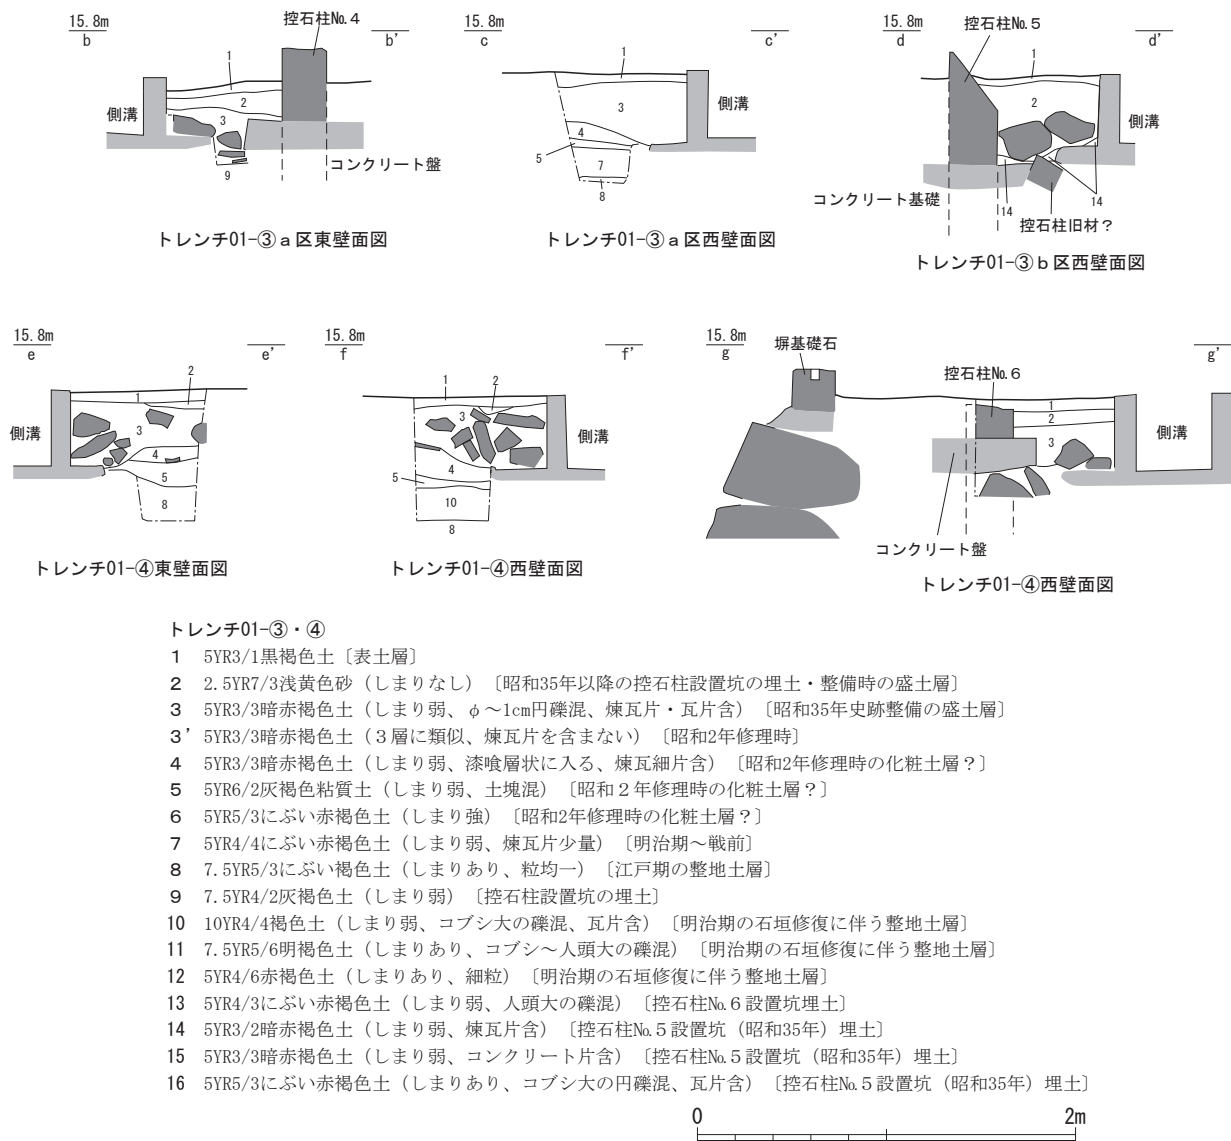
15.8m
b
控石柱No.4
b'
1
2
3
側溝
9
コンクリート盤

トレンチ01-③a区東壁面図

15.8m
c
c'
1
3
側溝
4
5
7
8

トレンチ01-③a区西壁面図

15.8m
d
控石柱No.5
d'
1
2
側溝
コンクリート基礎
14
14
控石柱旧材？

トレンチ01-③b区西壁面図

15.8m
e
e'
2
1
3
側溝
4
5
8

トレンチ01-④東壁面図

15.8m
f
f'
1
2
3
側溝
4
5
10
8

トレンチ01-④西壁面図

15.8m
g
g'
塀基礎石
控石柱No.6
1
2
3
側溝
コンクリート盤

トレンチ01-④西壁面図

トレンチ01-③・④
1 5YR3/1黒褐色土〔表土層〕
2 2.5YR7/3浅黄色砂（しまりなし）〔昭和35年以降の控石柱設置坑の埋土・整備時の盛土層〕
3 5YR3/3暗赤褐色土（しまり弱、φ～1cm円礫混、煉瓦片・瓦片含）〔昭和35年史跡整備の盛土層〕
3' 5YR3/3暗赤褐色土（3層に類似、煉瓦片を含まない）〔昭和2年修理時〕
4 5YR3/3暗赤褐色土（しまり弱、漆喰層状に入る、煉瓦細片含）〔昭和2年修理時の化粧土層？〕
5 5YR6/2灰褐色粘質土（しまり弱、土塊混）〔昭和2年修理時の化粧土層？〕
6 5YR5/3にぶい赤褐色土（しまり強）〔昭和2年修理時の化粧土層？〕
7 5YR4/4にぶい赤褐色土（しまり弱、煉瓦片少量）〔明治期～戦前〕
8 7.5YR5/3にぶい褐色土（しまりあり、粒均一）〔江戸期の整地土層〕
9 7.5YR4/2灰褐色土（しまり弱）〔控石柱設置坑の埋土〕
10 10YR4/4褐色土（しまり弱、コブシ大の礫混、瓦片含）〔明治期の石垣修復に伴う整地土層〕
11 7.5YR5/6明褐色土（しまりあり、コブシ～人頭大の礫混）〔明治期の石垣修復に伴う整地土層〕
12 5YR4/6赤褐色土（しまりあり、細粒）〔明治期の石垣修復に伴う整地土層〕
13 5YR4/3にぶい赤褐色土（しまり弱、人頭大の礫混）〔控石柱No.6設置坑埋土〕
14 5YR3/2暗赤褐色土（しまり弱、煉瓦片含）〔控石柱No.5設置坑（昭和35年）埋土〕
15 5YR3/3暗赤褐色土（しまり弱、コンクリート片含）〔控石柱No.5設置坑（昭和35年）埋土〕
16 5YR5/3にぶい赤褐色土（しまりあり、コブシ大の円礫混、瓦片含）〔控石柱No.5設置坑（昭和35年）埋土〕

0
2m